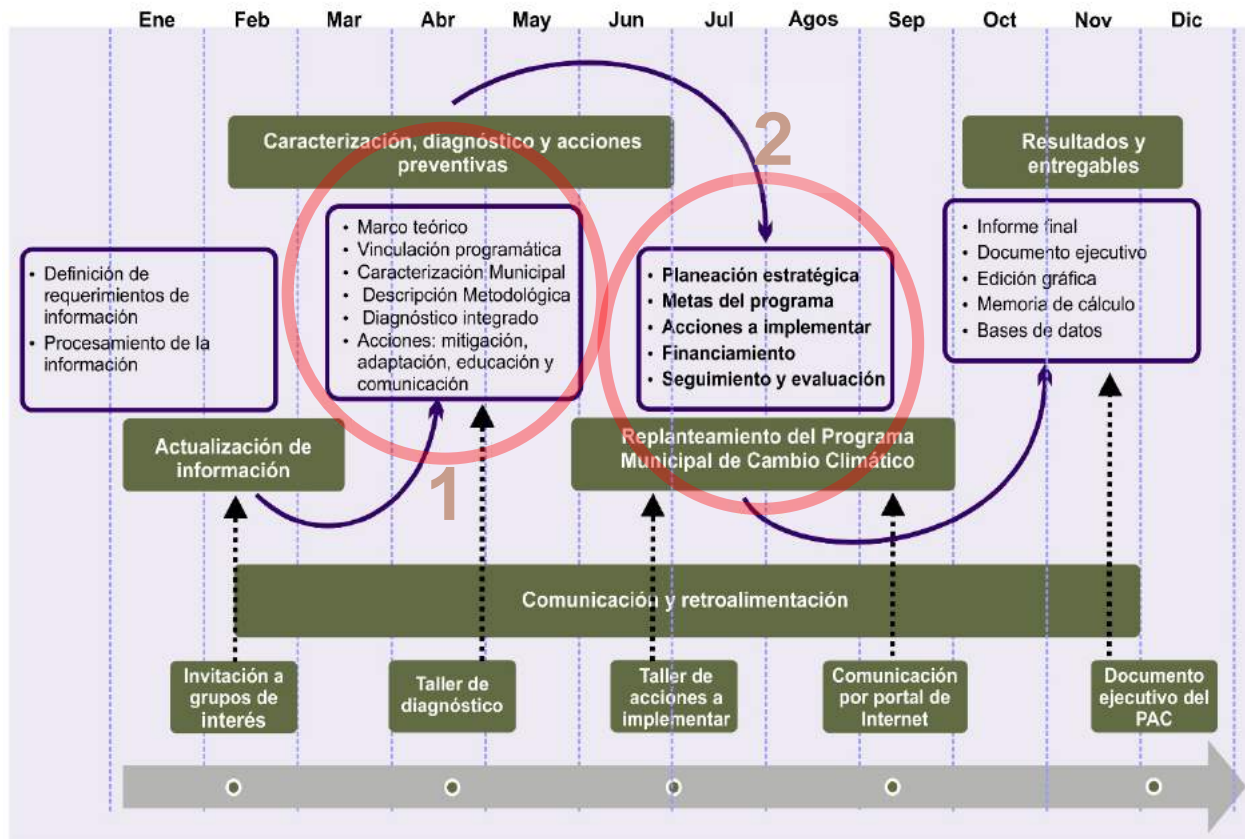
Ene Feb Mar Abr May Jun Jul Agos Sep Oct Nov Dic

Caracterización, diagnóstico y acciones preventivas

2

Resultados y entregables

• Definición de requerimientos de información
• Procesamiento de la información

• Marco teórico
• Vinculación programática
• Caracterización Municipal
• Descripción Metodológica
• Diagnóstico integrado
• Acciones: mitigación, adaptación, educación y comunicación

• Planeación estratégica
• Metas del programa
• Acciones a implementar
• Financiamiento
• Seguimiento y evaluación

• Informe final
• Documento ejecutivo
• Edición gráfica
• Memoria de cálculo
• Bases de datos

Actualización de información

1

Replanteamiento del Programa Municipal de Cambio Climático

Comunicación y retroalimentación

Invitación a grupos de interés

Taller de diagnóstico

Taller de acciones a implementar

Comunicación por portal de Internet

Documento ejecutivo del PAC